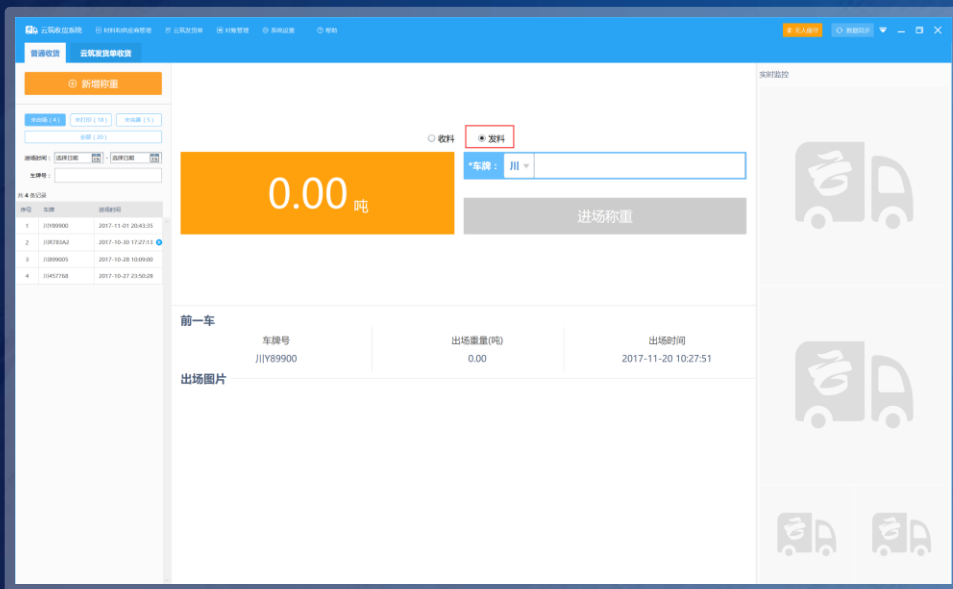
云筑收出系统　材料和供应商管理　云筑发货单　对账管理　系统设置　帮助

无人值守　数据同步

普通收货　云筑发货单收货

新增称重

未出场（4）　今日（10）　未处理（5）

全部（20）

进场时间：选择日期 - 选择日期

车牌号：

共 4 条记录

| 序号 | 车牌 | 进场时间 |
|---|---|---|
| 1 | 川Y89900 | 2017-11-01 20:43:35 |
| 2 | 川R783A2 | 2017-10-30 17:27:13 |
| 3 | 川B99005 | 2017-10-28 10:09:00 |
| 4 | 川457768 | 2017-10-27 23:50:28 |

收料　发料

0.00 吨

*车牌：川

进场称重

前一车

| 车牌号 | 出场重量(吨) | 出场时间 |
|---|---|---|
| 川Y89900 | 0.00 | 2017-11-20 10:27:51 |

出场图片

实时监控